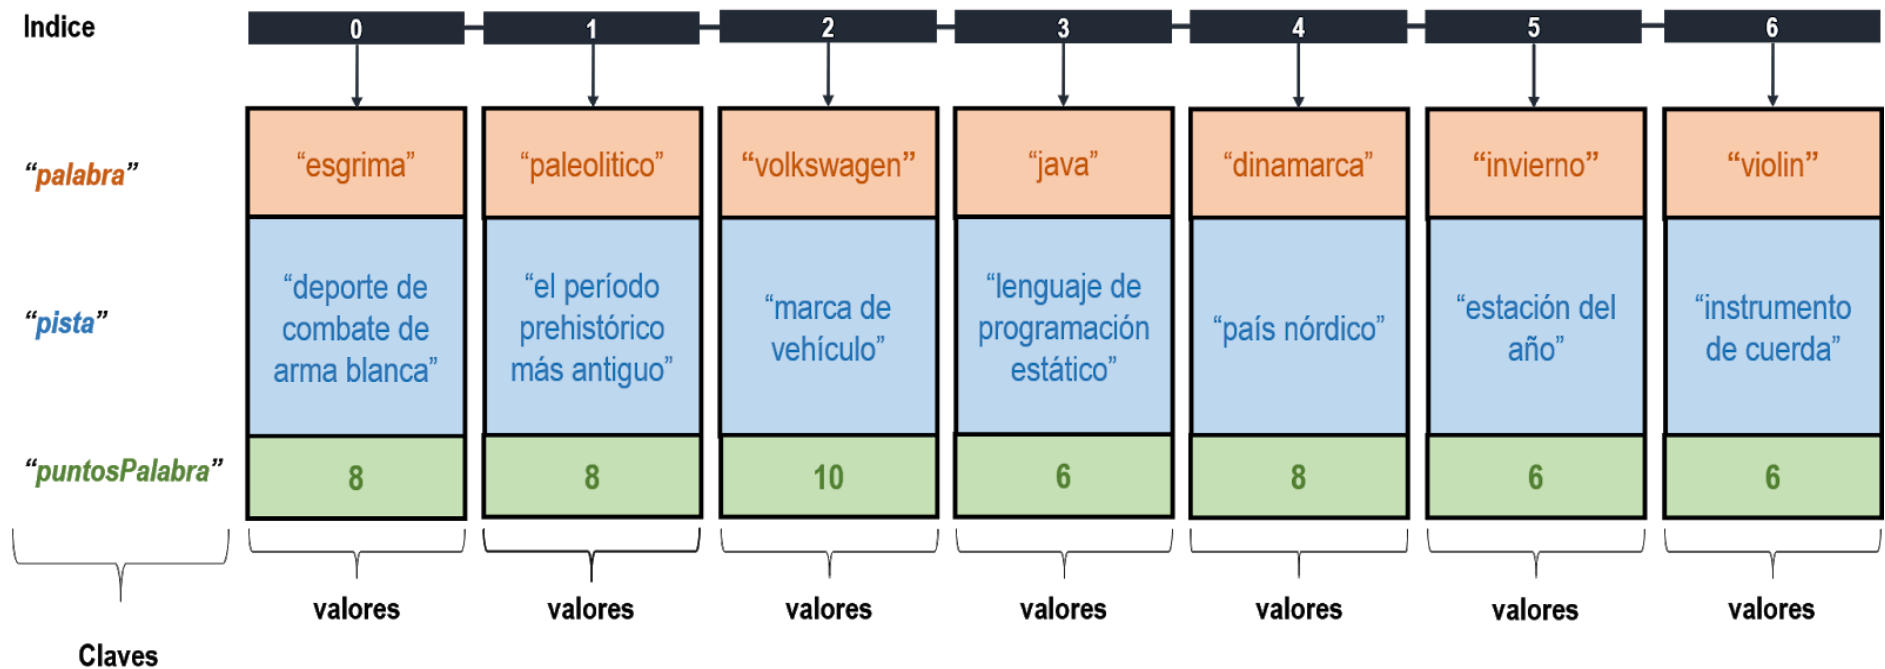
| Indice | 0 | 1 | 2 | 3 | 4 | 5 | 6 |
|---|---|---|---|---|---|---|---|
| “palabra” | “esgrima” | “paleolitico” | “volkswagen” | “java” | “dinamarca” | “invierno” | “violin” |
| “pista” | “deporte de combate de arma blanca” | “el período prehistórico más antiguo” | “marca de vehículo” | “lenguaje de programación estático” | “país nórdico” | “estación del año” | “instrumento de cuerda” |
| “puntosPalabra” | 8 | 8 | 10 | 6 | 8 | 6 | 6 |
| Claves | valores | valores | valores | valores | valores | valores | valores |